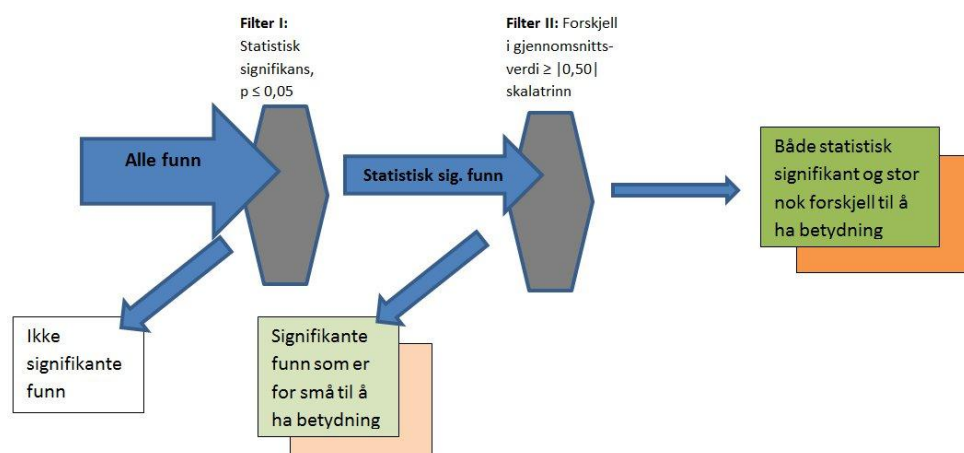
**Filter I:** Statistisk signifikans, p ≤ 0,05

**Filter II:** Forskjell i gjennomsnittsverdi ≥ |0,50| skalatrinn

**Alle funn**

**Statistisk sig. funn**

Både statistisk signifikant og stor nok forskjell til å ha betydning

Ikke signifikante funn

Signifikante funn som er for små til å ha betydning